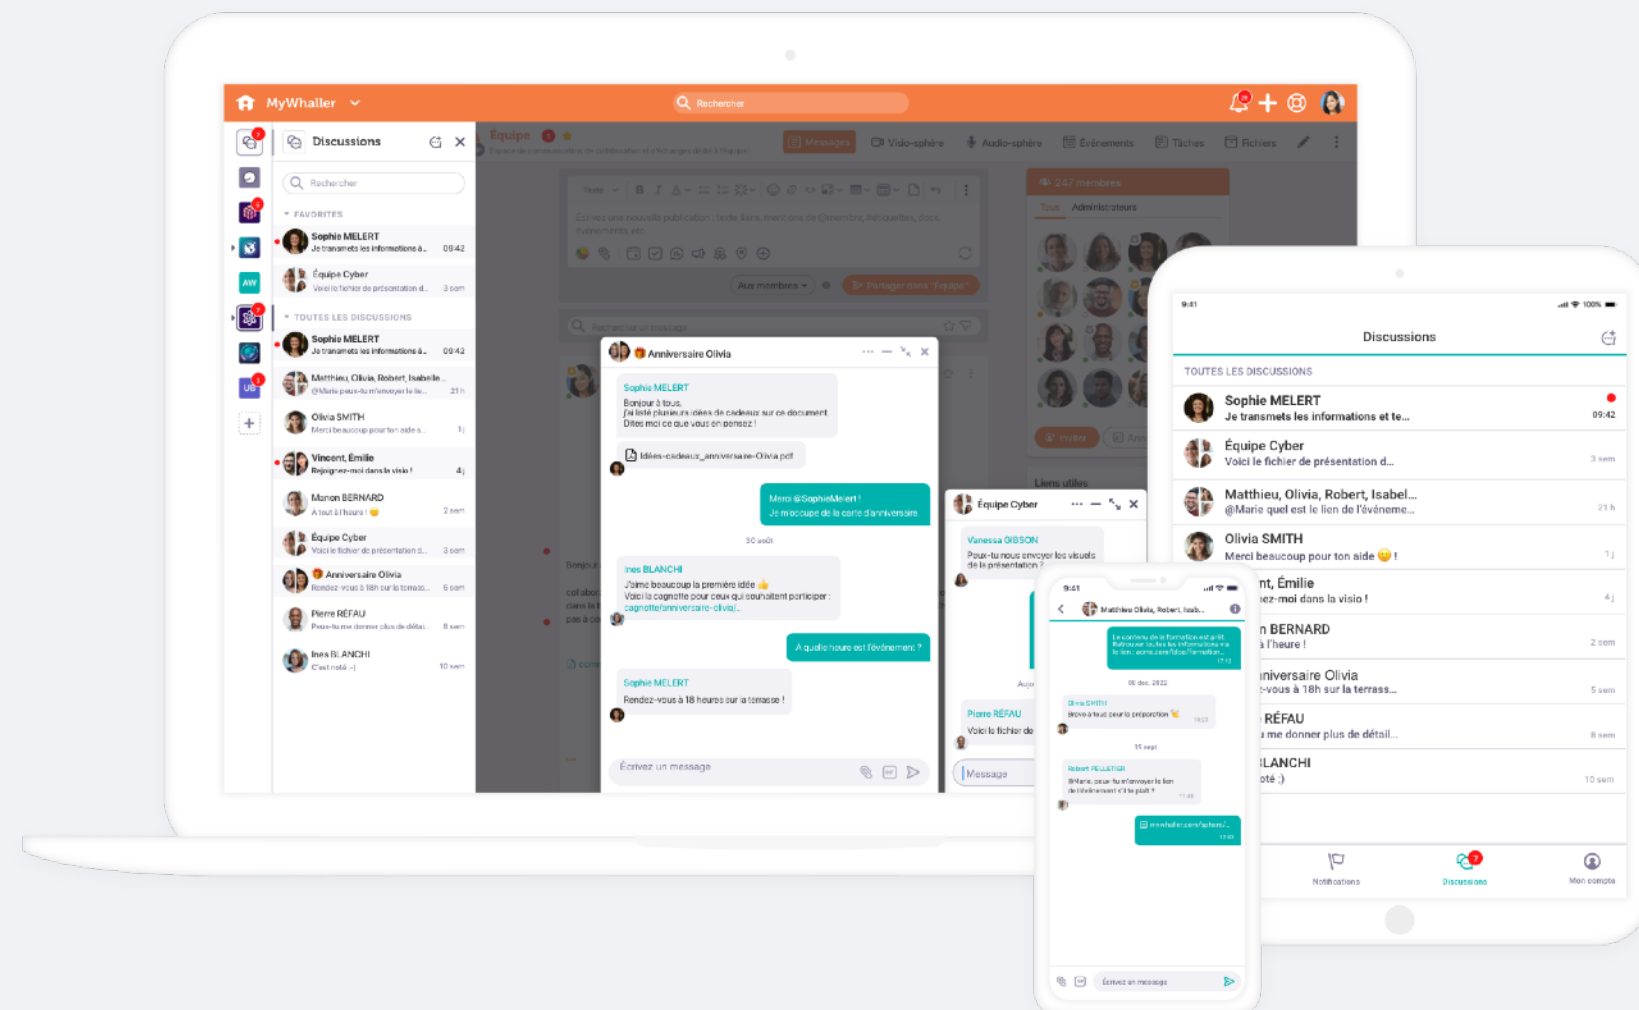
MyWhaller

Rechercher

Discussions

Rechercher

FAVORITES

Sophie MELERT
Je transmets les informations à... 09:42

Équipe Cyber
Voici le fichier de présentation d... 3 sem

TOUTES LES DISCUSSIONS

Sophie MELERT
Je transmets les informations à... 09:42

Matthieu, Olivia, Robert, Isabelle...
@Marie peux-tu m'envoyer le lie... 21 h

Olivia SMITH
Merci beaucoup pour ton aide ... 1 j

Vincent, Émilie
Rejoignez-moi dans la visio ! 4 j

Manon BERNARD
A tout à l'heure ! 2 sem

Équipe Cyber
Voici le fichier de présentation d... 3 sem

Anniversaire Olivia
Rendez-vous à 18h sur la terrass... 5 sem

Pierre RÉFAU
Peux-tu me donner plus de détai... 8 sem

Ines BLANCHI
C'est noté :-) 10 sem

Équipe

Messages Visio-sphère Audio-sphère Événements Tâches Fichiers

247 membres

Tous Administrateurs

Aux membres Partager dans "Équipe"

Liens utiles

Anniversaire Olivia

Sophie MELERT
Bonjour à tous,
J'ai listé plusieurs idées de cadeaux sur ce document.
Dites moi ce que vous en pensez !

Idées-cadeaux_anniversaire-Olivia.pdf

Merci @SophieMelert !
Je m'occupe de la carte d'anniversaire

30 août

Ines BLANCHI
J'aime beaucoup la première idée
Voici la cagnotte pour ceux qui souhaitent participer :
cagnotte/anniversaire-olivia/...

A quelle heure est l'événement ?

Sophie MELERT
Rendez-vous à 18 heures sur la terrasse !

Écrivez un message

Équipe Cyber

Vanessa GIBSON
Peux-tu nous envoyer les visuels de la présentation ?

Pierre RÉFAU
Voici le fichier de

Message

9:41
Matthieu Olivia, Robert, Isab...

06 déc. 2022

Olivia SMITH
Bravo à tous pour la préparation

Robert PELLETIER
@Marie, peux-tu m'envoyer le lien de l'événement s'il te plaît ?

Écrivez un message

9:41 100%

Discussions

TOUTES LES DISCUSSIONS

Sophie MELERT
Je transmets les informations et te... 09:42

Équipe Cyber
Voici le fichier de présentation d... 3 sem

Matthieu, Olivia, Robert, Isabel...
@Marie quel est le lien de l'événeme... 21 h

Olivia SMITH
Merci beaucoup pour ton aide ! 1 j

nt, Émilie
ez-moi dans la visio ! 4 j

n BERNARD
à l'heure ! 2 sem

niversaire Olivia
-vous à 18h sur la terrass... 5 sem

RÉFAU
me donner plus de détail... 8 sem

LANCHI
oté ;) 10 sem

Notifications Discussions Mon compte